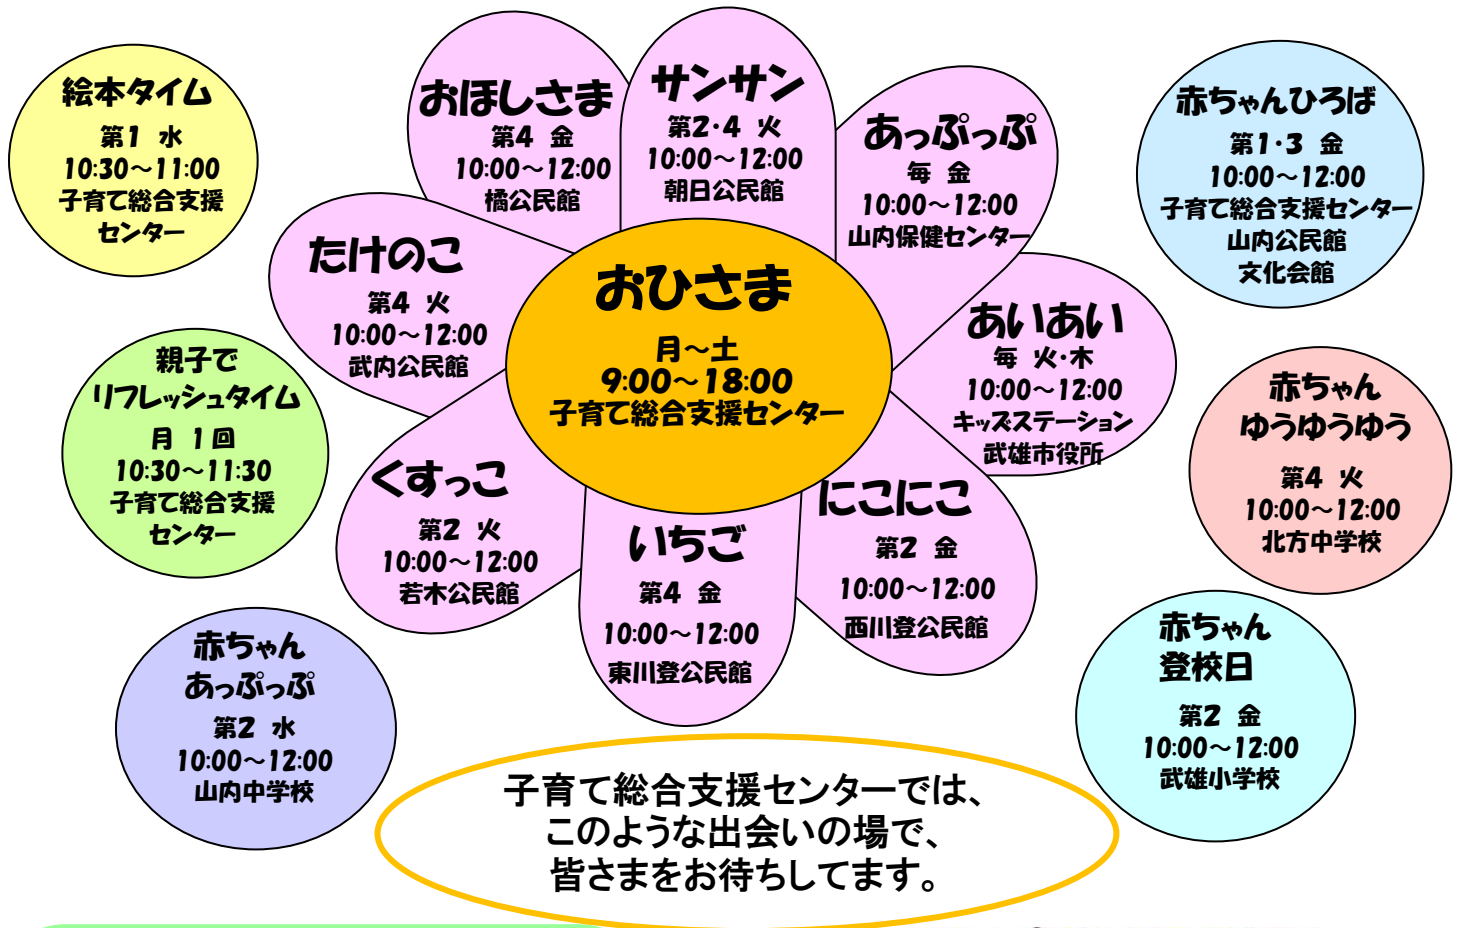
絵本タイム
第1 水
10:30～11:00
子育て総合支援センター

おほしさま
第4 金
10:00～12:00
橘公民館

サンサン
第2·4 火
10:00～12:00
朝日公民館

あっぷっぷ
毎 金
10:00～12:00
山内保健センター

赤ちゃんひろば
第1·3 金
10:00～12:00
子育て総合支援センター
山内公民館
文化会館

たけのこ
第4 火
10:00～12:00
武内公民館

おひさま
月～土
9:00～18:00
子育て総合支援センター

あいあい
毎 火·木
10:00～12:00
キッズステーション
武雄市役所

親子でリフレッシュタイム
月 1回
10:30～11:30
子育て総合支援センター

赤ちゃんゆうゆうゆう
第4 火
10:00～12:00
北方中学校

くすっこ
第2 火
10:00～12:00
若木公民館

いちご
第4 金
10:00～12:00
東川登公民館

にこにこ
第2 金
10:00～12:00
西川登公民館

赤ちゃんあっぷっぷ
第2 水
10:00～12:00
山内中学校

赤ちゃん登校日
第2 金
10:00～12:00
武雄小学校

子育て総合支援センターでは、
このような出会いの場で、
皆さまをお待ちしてます。